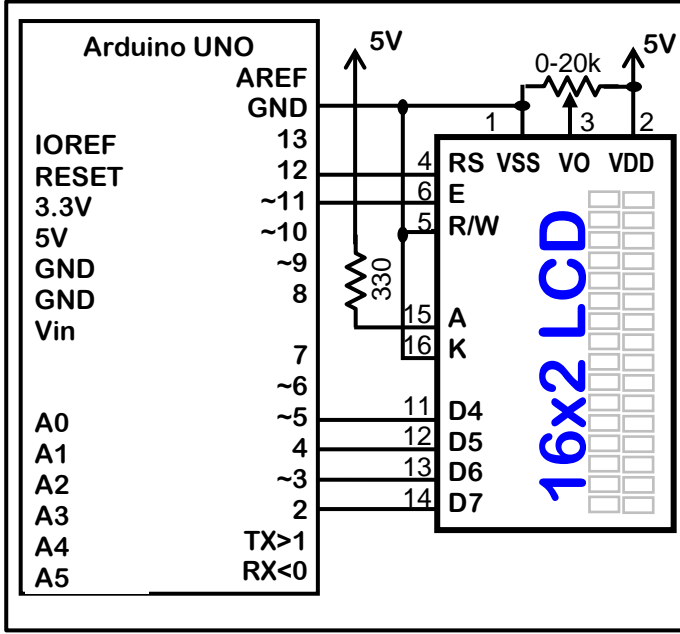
Arduino UNO
AREF
GND
13
12
~11
~10
~9
8
7
~6
~5
4
~3
2
TX>1
RX<0

IOREF
RESET
3.3V
5V
GND
GND
Vin

A0
A1
A2
A3
A4
A5

5V
0-20k
5V
330

1
2
3
4
6
5
15
16
11
12
13
14

RS VSS VO VDD
E
R/W
A
K
D4
D5
D6
D7

16x2 LCD